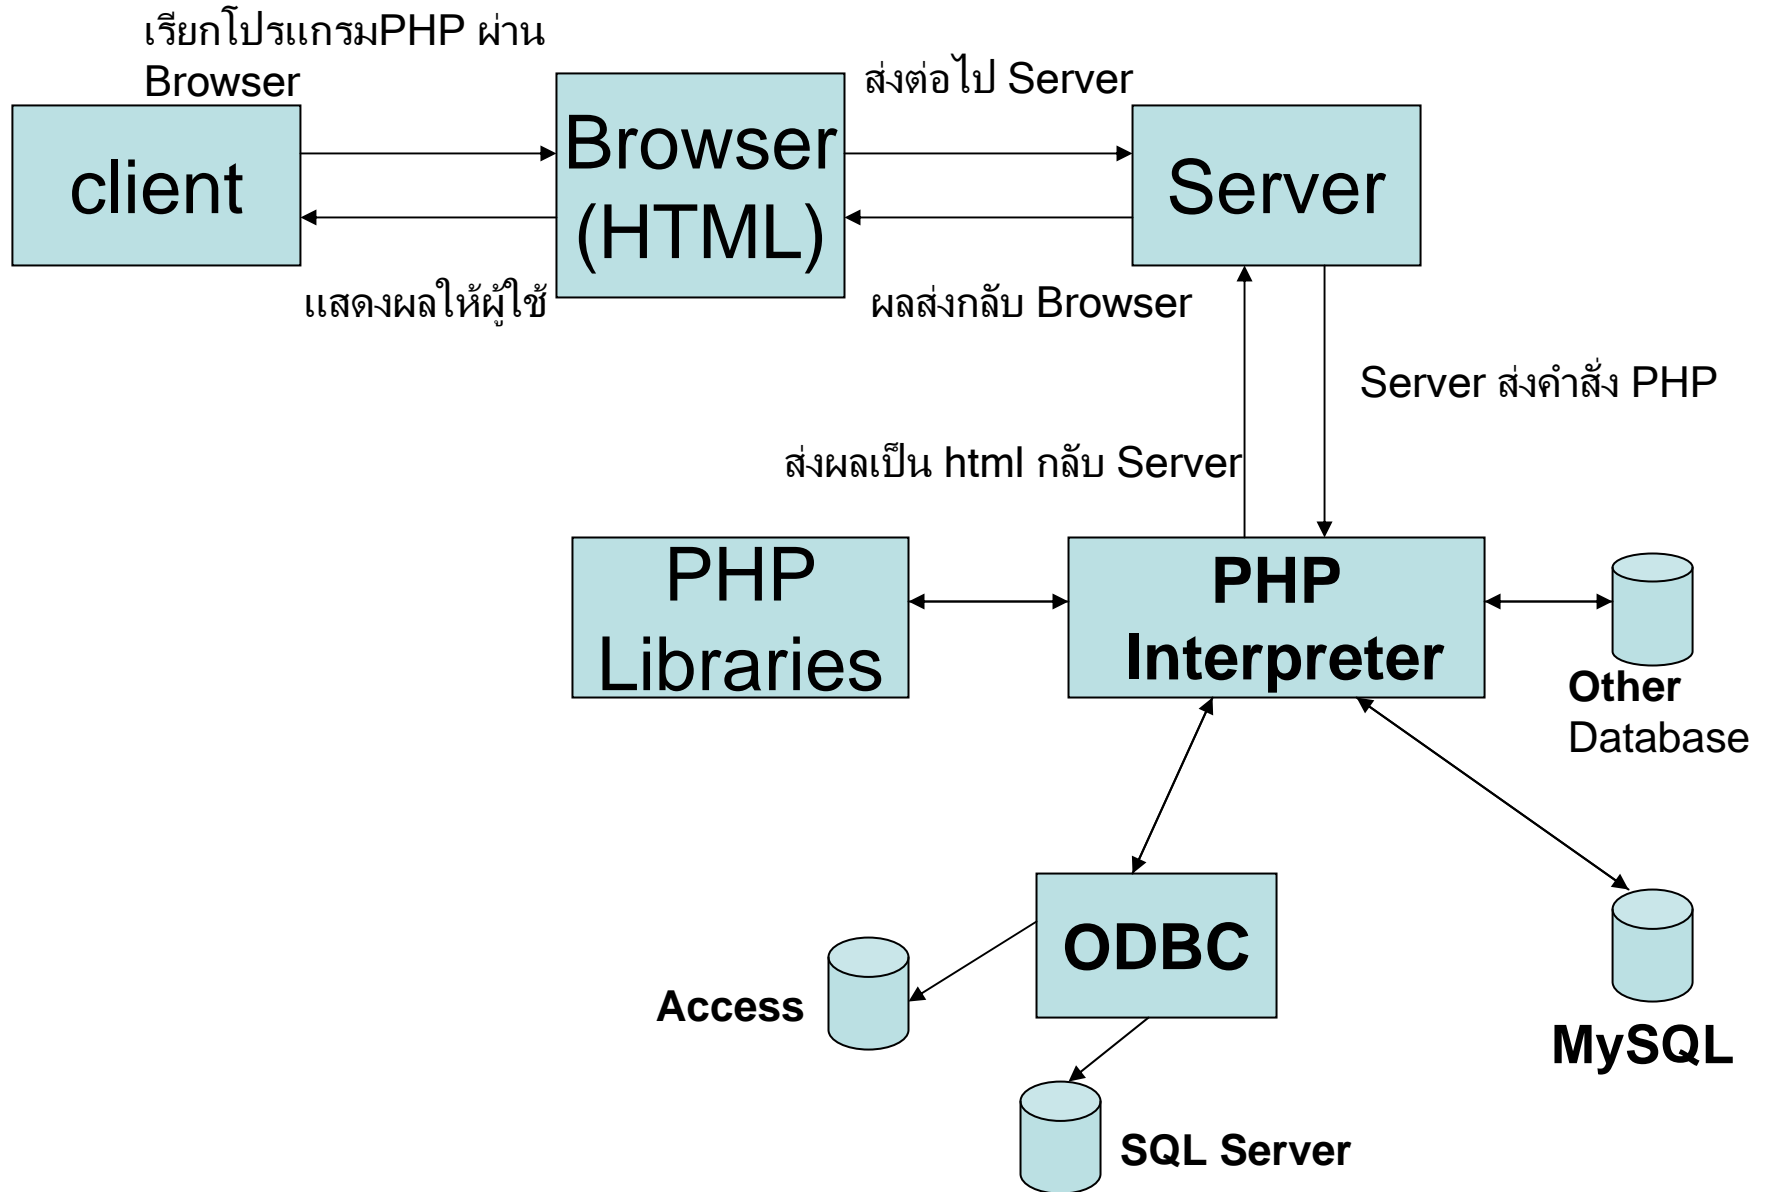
เรียกโปรแกรมPHP ผ่าน Browser

client

Browser (HTML)

ส่งต่อไป Server

Server

แสดงผลให้ผู้ใช้

ผลส่งกลับ Browser

Server ส่งคำสั่ง PHP

ส่งผลเป็น html กลับ Server

PHP Libraries

PHP Interpreter

Other Database

ODBC

Access

MySQL

SQL Server